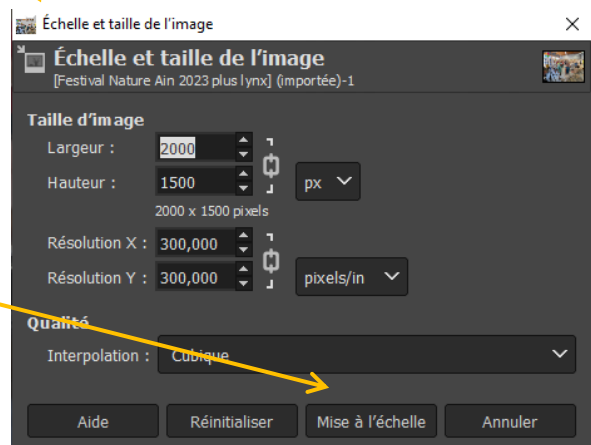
Échelle et taille de l'image
×
Échelle et taille de l'image
[Festival Nature Ain 2023 plus lynx] (importée)-1

Taille d'image
Largeur : 2000
Hauteur : 1500
px
2000 x 1500 pixels
Résolution X : 300,000
Résolution Y : 300,000
pixels/in

Qualité
Interpolation : Cubique

Aide
Réinitialiser
Mise à l'échelle
Annuler